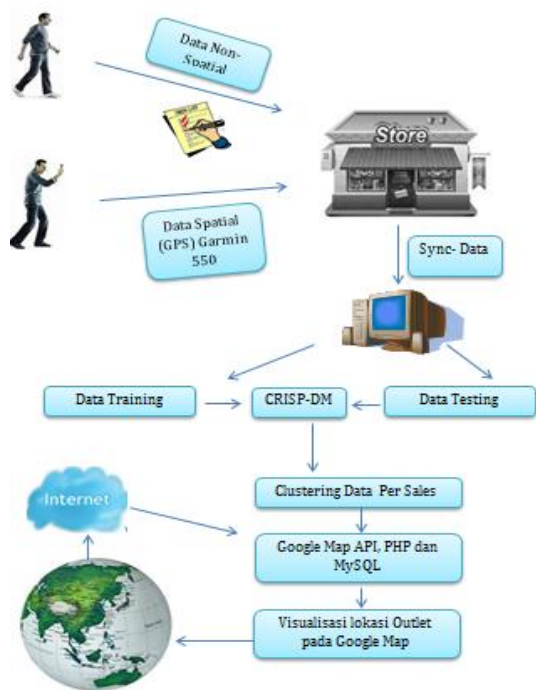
Data Non-Spatial

Store

Data Spatial (GPS) Garmin 550

Sync- Data

Data Training

CRISP-DM

Data Testing

Internet

Clustering Data Per Sales

Google Map API, PHP dan MySQL

Visualisasi lokasi Outlet pada Google Map